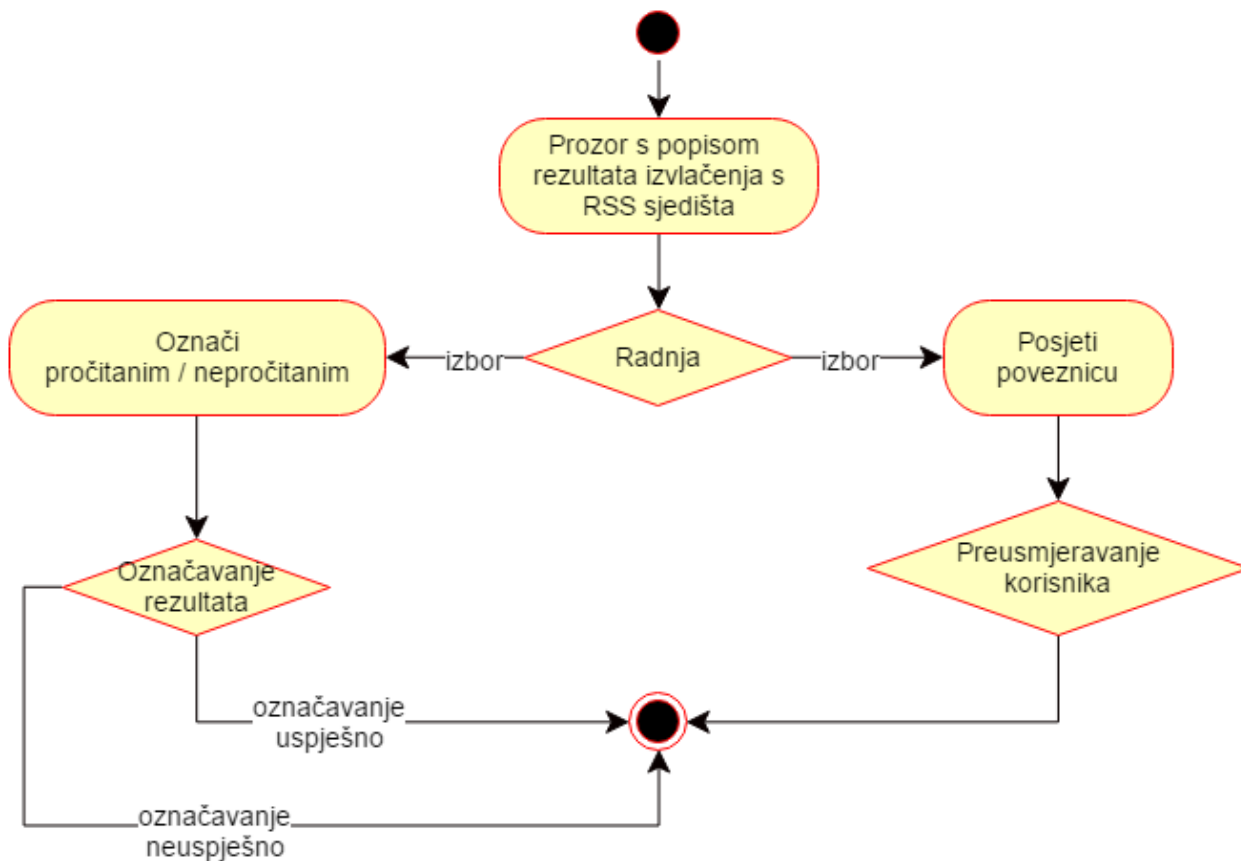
Prozor s popisom rezultata izvlačenja s RSS sjedišta

Radnja

izbor

izbor

Označi pročitanim / nepročitanim

Posjeti poveznicu

Označavanje rezultata

Preusmjeravanje korisnika

označavanje uspješno

označavanje neuspješno